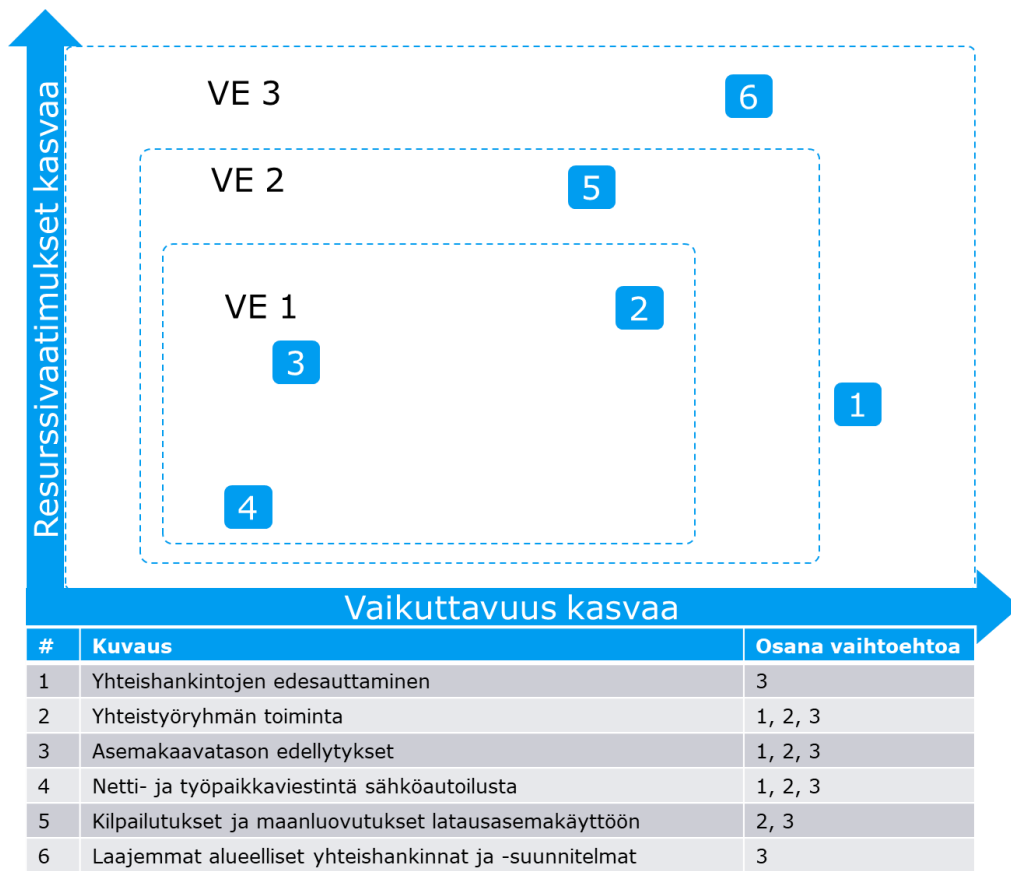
Resurssivaatimukset kasvaa

VE 3

6

VE 2

5

VE 1

2

3

1

4

Vaikuttavuus kasvaa

| # | Kuvaus | Osana vaihtoehtoa |
|---|---|---|
| 1 | Yhteishankintojen edesauttaminen | 3 |
| 2 | Yhteistyöryhmän toiminta | 1, 2, 3 |
| 3 | Asemakaavatason edellytykset | 1, 2, 3 |
| 4 | Netti- ja työpaikkaviestintä sähköautoilusta | 1, 2, 3 |
| 5 | Kilpailutukset ja maanluovutukset latausasemakäyttöön | 2, 3 |
| 6 | Laajemmat alueelliset yhteishankinnat ja -suunnitelmat | 3 |